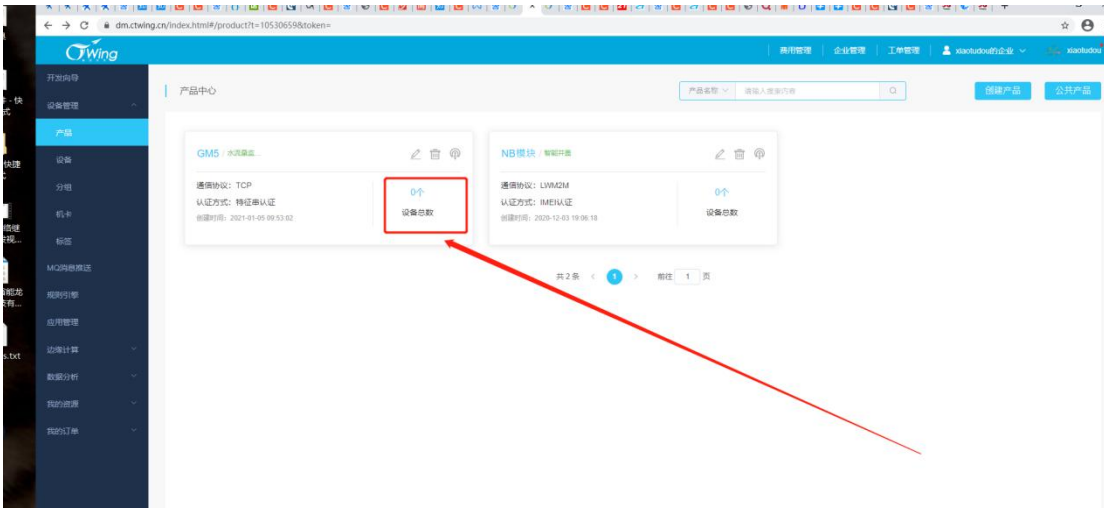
dm.ctwing.cn/index.html#/product?t=10530659&token=

CTWing

费用管理 | 企业管理 | 工单管理 | xiaotudou的企业 | xiaotudou

开发向导
设备管理
产品
设备
分组
机卡
标签
MQ消息推送
规则引擎
应用管理
边缘计算
数据分析
我的资源
我的订单

产品中心

产品名称 | 请输入搜索内容

创建产品
公共产品

GM5 / 水润果蔬...
通信协议：TCP
认证方式：特征串认证
创建时间：2021-01-05 09:53:02
0个
设备总数

NB模块 / 智能井盖
通信协议：LWM2M
认证方式：IMEI认证
创建时间：2020-12-03 19:06:18
0个
设备总数

共 2 条 < 1 > 前往 1 页

- 快
式
快捷
精健
光视...
s.txt